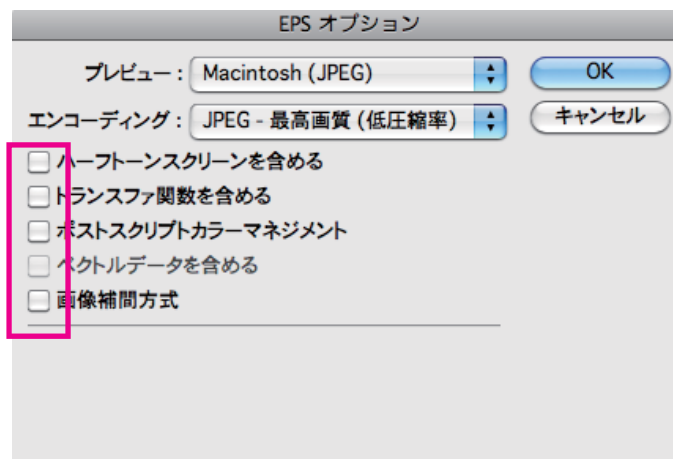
EPS オプション

プレビュー： Macintosh (JPEG)

OK

エンコーディング： JPEG - 最高画質 (低圧縮率)

キャンセル

ハーフトーンスクリーンを含める

トランスファ関数を含める

ポストスクリプトカラーマネジメント

ベクトルデータを含める

画像補間方式